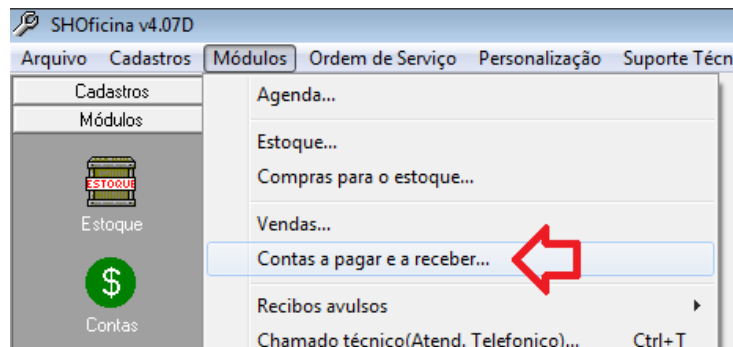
SHOficina v4.07D

Arquivo Cadastros Módulos Ordem de Serviço Personalização Suporte Técn

Cadastros
Módulos

ESTOQUE
Estoque

$
Contas

Agenda...

Estoque...
Compras para o estoque...

Vendas...
Contas a pagar e a receber...

Recibos avulsos
Chamado técnico(Atend. Telefonico)... Ctrl+T